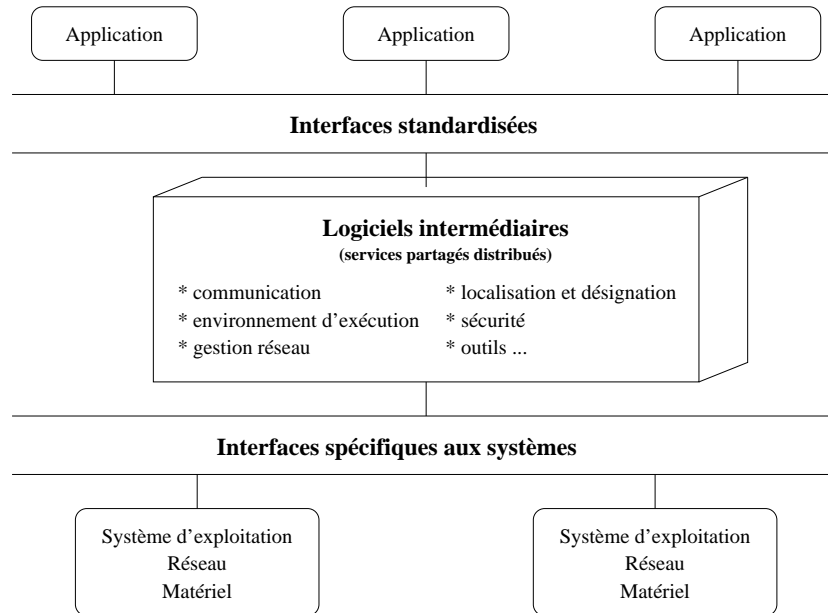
Application

Application

Application

Interfaces standardisées

Logiciels intermédiaires
(services partagés distribués)

* communication
* environnement d'exécution
* gestion réseau

* localisation et désignation
* sécurité
* outils ...

Interfaces spécifiques aux systèmes

Système d'exploitation
Réseau
Matériel

Système d'exploitation
Réseau
Matériel